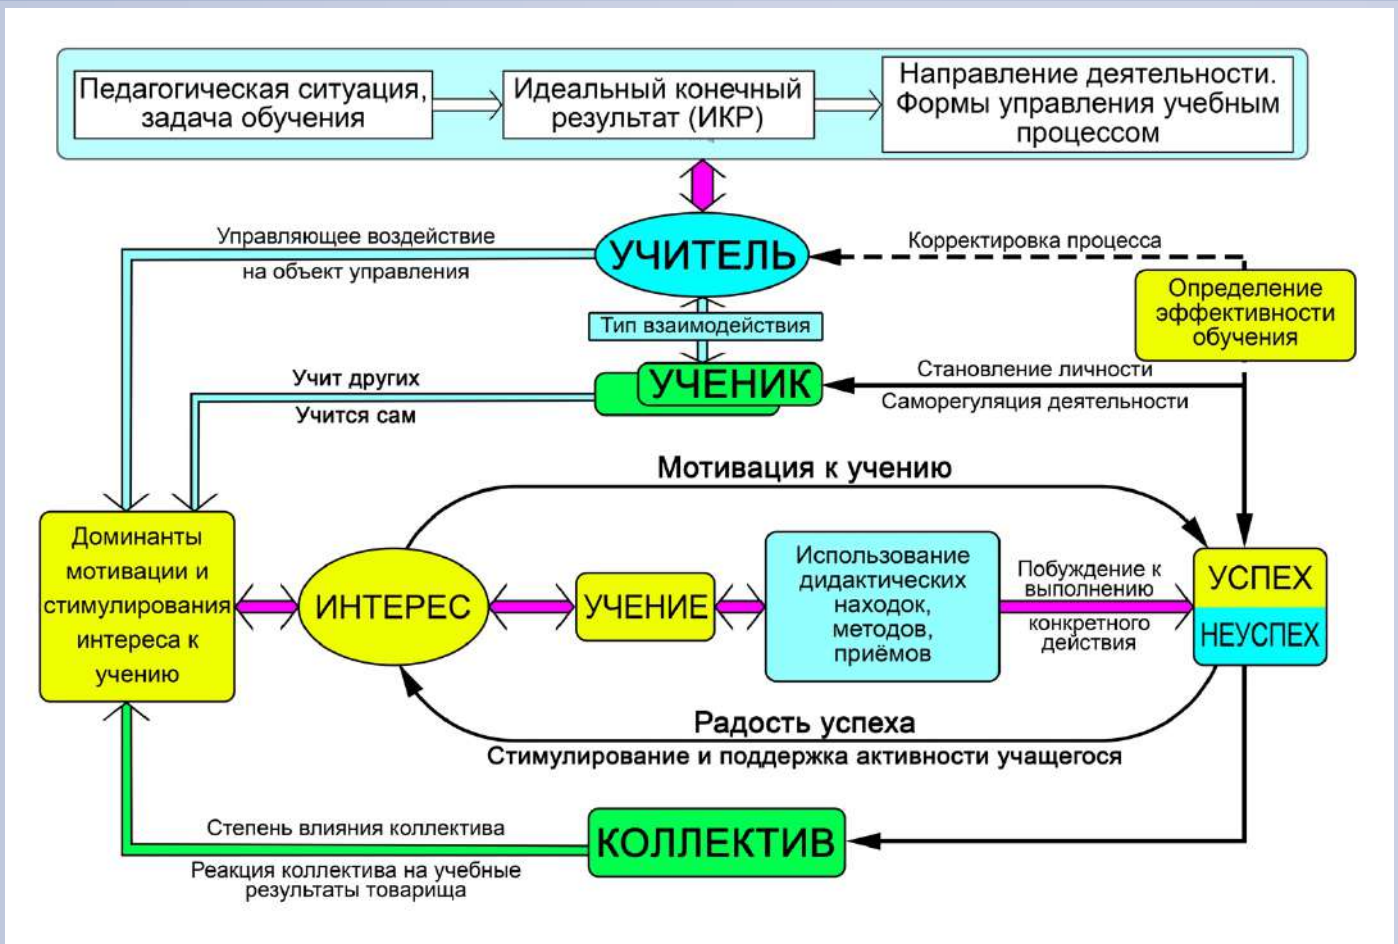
Педагогическая ситуация, задача обучения

Идеальный конечный результат (ИКР)

Направление деятельности. Формы управления учебным процессом

Управляющее воздействие на объект управления

УЧИТЕЛЬ

Корректировка процесса

Определение эффективности обучения

Тип взаимодействия

Учит других

Учится сам

УЧЕНИК

Становление личности

Саморегуляция деятельности

Мотивация к учению

Доминанты мотивации и стимулирования интереса к учению

ИНТЕРЕС

УЧЕНИЕ

Использование дидактических находок, методов, приёмов

Побуждение к выполнению конкретного действия

УСПЕХ

НЕУСПЕХ

Радость успеха

Стимулирование и поддержка активности учащегося

Степень влияния коллектива

КОЛЛЕКТИВ

Реакция коллектива на учебные результаты товарища